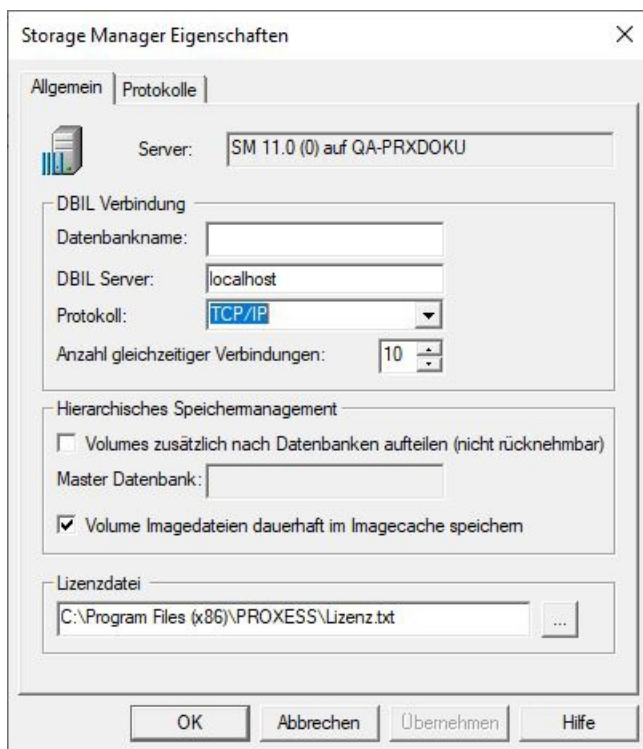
Storage Manager Eigenschaften

×

Allgemein | Protokolle

Server: SM 11.0 (0) auf QA-PRXDOKU

DBIL Verbindung

Datenbankname:

DBIL Server: localhost

Protokoll: TCP/IP

Anzahl gleichzeitiger Verbindungen: 10

Hierarchisches Speichermanagement

Volumes zusätzlich nach Datenbanken aufteilen (nicht rücknehmbar)

Master Datenbank:

Volume Imagedateien dauerhaft im Imagecache speichern

Lizenzdatei

C:\Program Files (x86)\PROXESS\Lizenz.txt

...

OK Abbrechen Übernehmen Hilfe